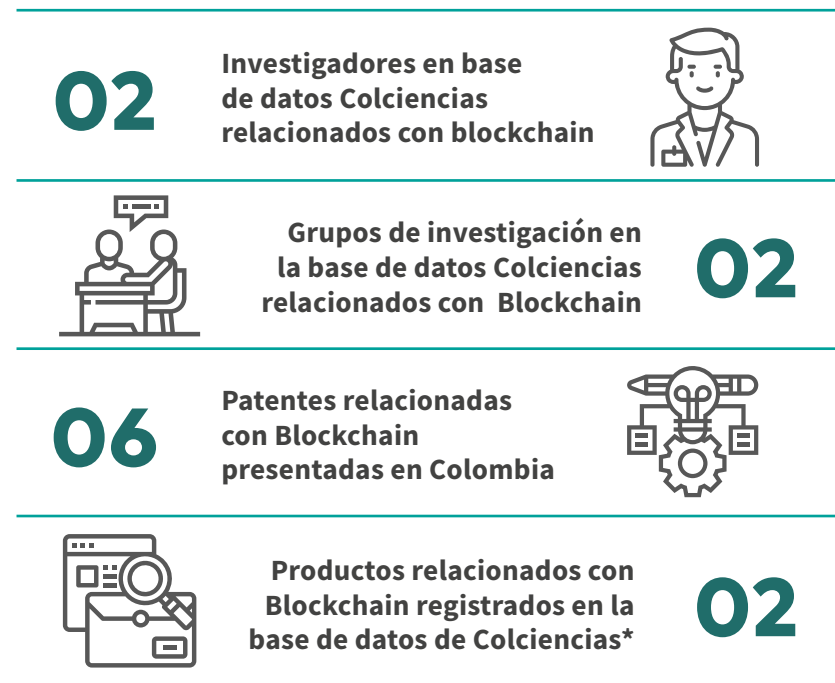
02

Investigadores en base de datos Colciencias relacionados con blockchain

Grupos de investigación en la base de datos Colciencias relacionados con Blockchain

02

06

Patentes relacionadas con Blockchain presentadas en Colombia

Productos relacionados con Blockchain registrados en la base de datos de Colciencias*

02